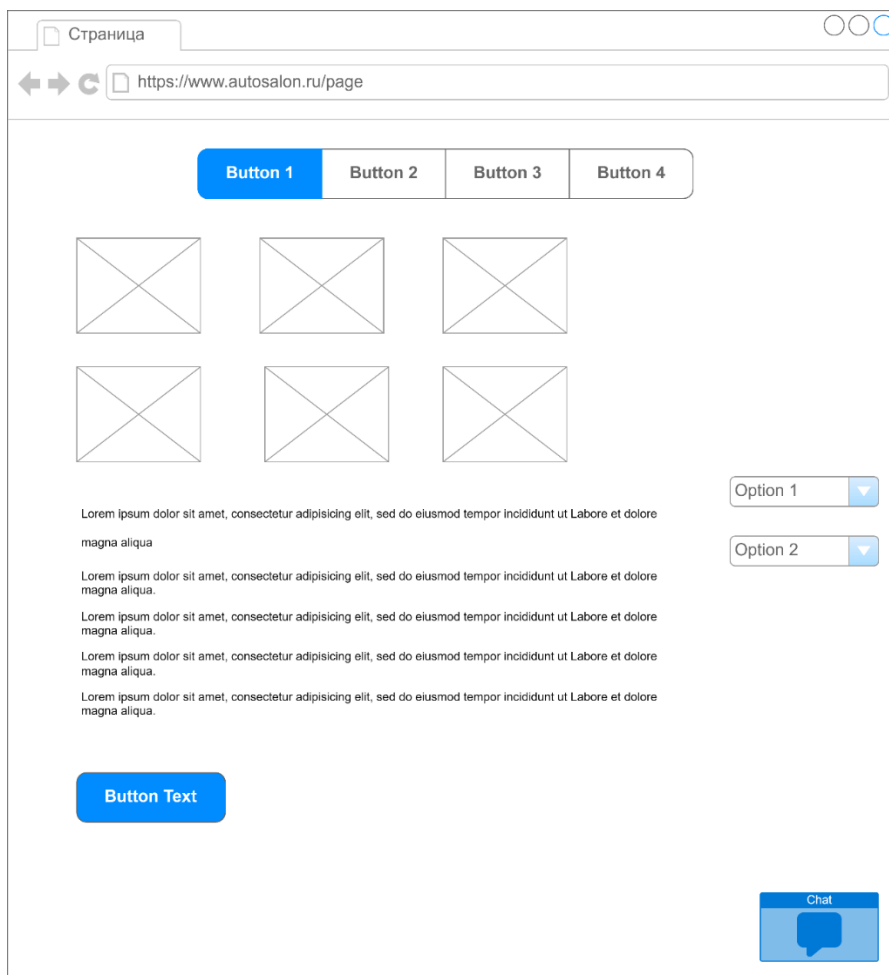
Страница

https://www.autosalon.ru/page

| Button 1 | Button 2 | Button 3 | Button 4 |
|---|---|---|---|

Option 1

Option 2

Lorem ipsum dolor sit amet, consectetur adipisicing elit, sed do eiusmod tempor incididunt ut Labore et dolore

magna aliqua

Lorem ipsum dolor sit amet, consectetur adipisicing elit, sed do eiusmod tempor incididunt ut Labore et dolore magna aliqua.

Lorem ipsum dolor sit amet, consectetur adipisicing elit, sed do eiusmod tempor incididunt ut Labore et dolore magna aliqua.

Lorem ipsum dolor sit amet, consectetur adipisicing elit, sed do eiusmod tempor incididunt ut Labore et dolore magna aliqua.

Lorem ipsum dolor sit amet, consectetur adipisicing elit, sed do eiusmod tempor incididunt ut Labore et dolore magna aliqua.

Button Text

Chat